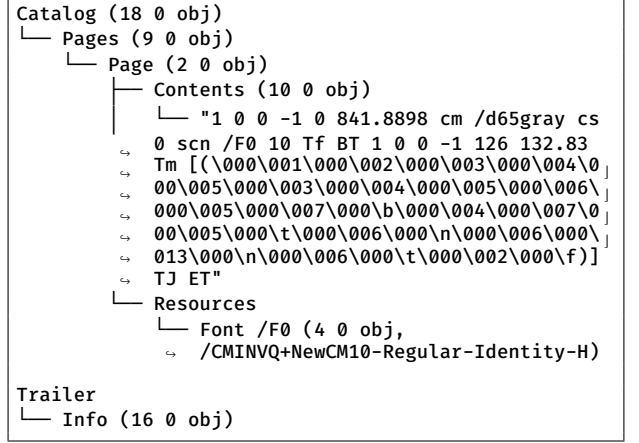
Catalog (18 0 obj)
└── Pages (9 0 obj)
    └── Page (2 0 obj)
        ├── Contents (10 0 obj)
        │   └── "1 0 0 -1 0 841.8898 cm /d65gray cs
        ↪   0 scn /F0 10 Tf BT 1 0 0 -1 126 132.83
        ↪   Tm [(\000\001\000\002\000\003\000\004\0
        ↪   00\005\000\003\000\004\000\005\000\006\
        ↪   000\005\000\007\000\b\000\004\000\007\0
        ↪   00\005\000\t\000\006\000\n\000\006\000\
        ↪   013\000\n\000\006\000\t\000\002\000\f)]
        ↪   TJ ET"
        └── Resources
            └── Font /F0 (4 0 obj,
              ↪ /CMINVQ+NewCM10-Regular-Identity-H)

Trailer
└── Info (16 0 obj)